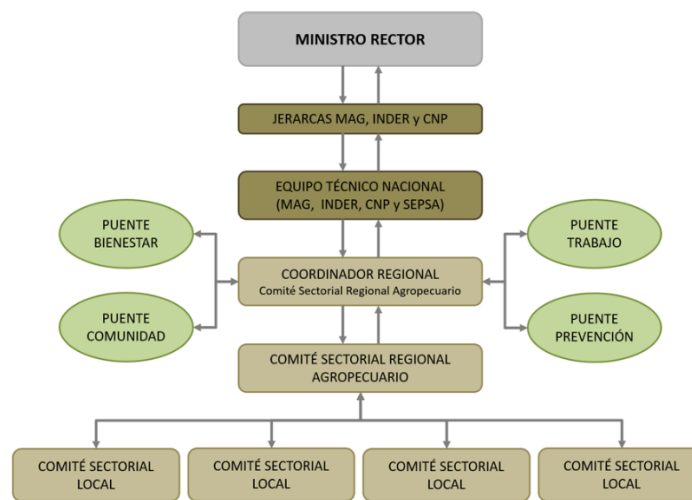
MINISTRO RECTOR

JERARCAS MAG, INDER y CNP

EQUIPO TÉCNICO NACIONAL (MAG, INDER, CNP y SEPSA)

PUENTE BIENESTAR

PUENTE COMUNIDAD

COORDINADOR REGIONAL
Comité Sectorial Regional Agropecuario

PUENTE TRABAJO

PUENTE PREVENCIÓN

COMITÉ SECTORIAL REGIONAL AGROPECUARIO

COMITÉ SECTORIAL LOCAL

COMITÉ SECTORIAL LOCAL

COMITÉ SECTORIAL LOCAL

COMITÉ SECTORIAL LOCAL